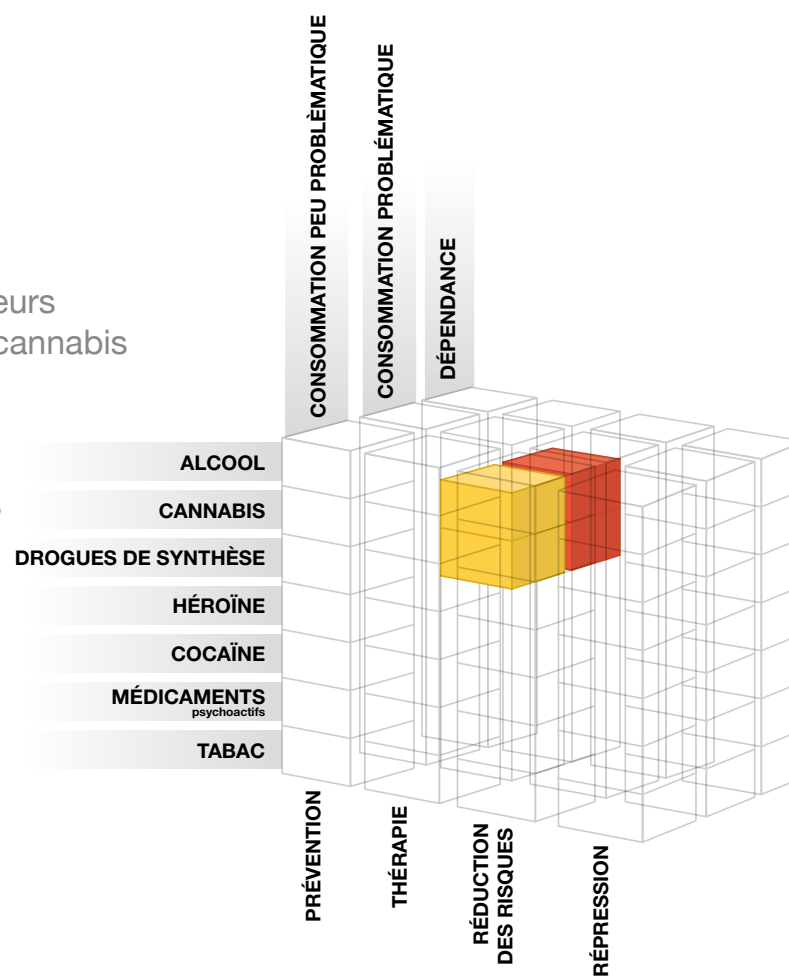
eurs
cannabis

CONSOMMATION PEU PROBLÈMATIQUE
CONSOMMATION PROBLÉMATIQUE
DÉPENDANCE

ALCOOL
CANNABIS
DROGUES DE SYNTHÈSE
HÉROÏNE
COCAÏNE
MÉDICAMENTS psychoactifs
TABAC

PRÉVENTION
THÉRAPIE
RÉDUCTION DES RISQUES
RÉPRESSION